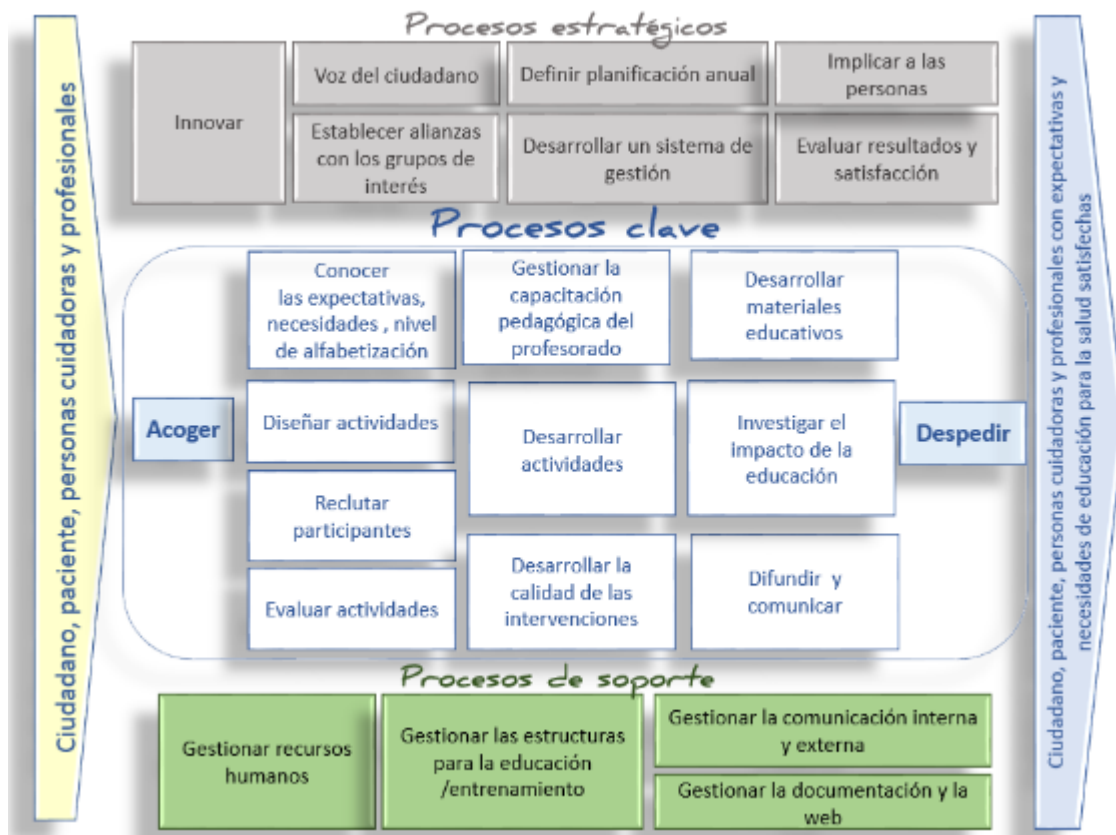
Ciudadano, paciente, personas cuidadoras y profesionales

Procesos estratégicos

Innovar

Voz del ciudadano

Definir planificación anual

Implicar a las personas

Establecer alianzas con los grupos de interés

Desarrollar un sistema de gestión

Evaluar resultados y satisfacción

Procesos clave

Acoger

Conocer las expectativas, necesidades , nivel de alfabetización

Gestionar la capacitación pedagógica del profesorado

Desarrollar materiales educativos

Diseñar actividades

Desarrollar actividades

Investigar el impacto de la educación

Reclutar participantes

Evaluar actividades

Desarrollar la calidad de las intervenciones

Difundir y comunicar

Despedir

Procesos de soporte

Gestionar recursos humanos

Gestionar las estructuras para la educación /entrenamiento

Gestionar la comunicación interna y externa

Gestionar la documentación y la web

Ciudadano, paciente, personas cuidadoras y profesionales con expectativas y necesidades de educación para la salud satisfechas